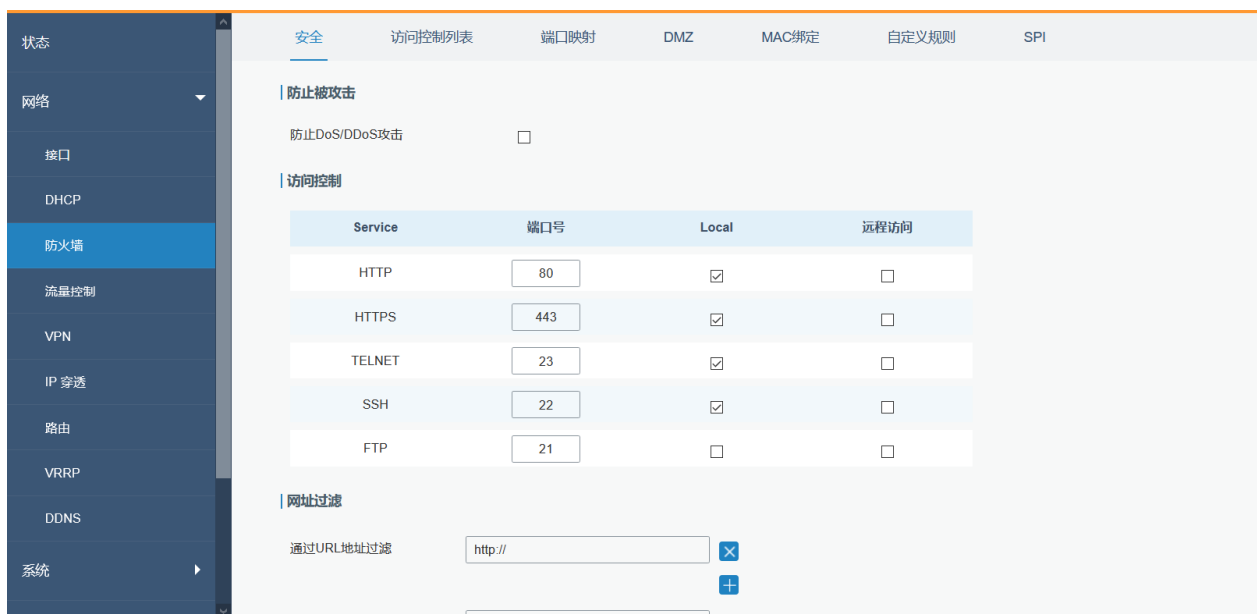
状态

网络

接口

DHCP

防火墙

流量控制

VPN

IP 穿透

路由

VRRP

DDNS

系统

安全 访问控制列表 端口映射 DMZ MAC绑定 自定义规则 SPI

防止被攻击

防止DoS/DDoS攻击

访问控制

| Service | 端口号 | Local | 远程访问 |
|---|---|---|---|
| HTTP | 80 | ☑ | ☐ |
| HTTPS | 443 | ☑ | ☐ |
| TELNET | 23 | ☑ | ☐ |
| SSH | 22 | ☑ | ☐ |
| FTP | 21 | ☐ | ☐ |

网址过滤

通过URL地址过滤 http://